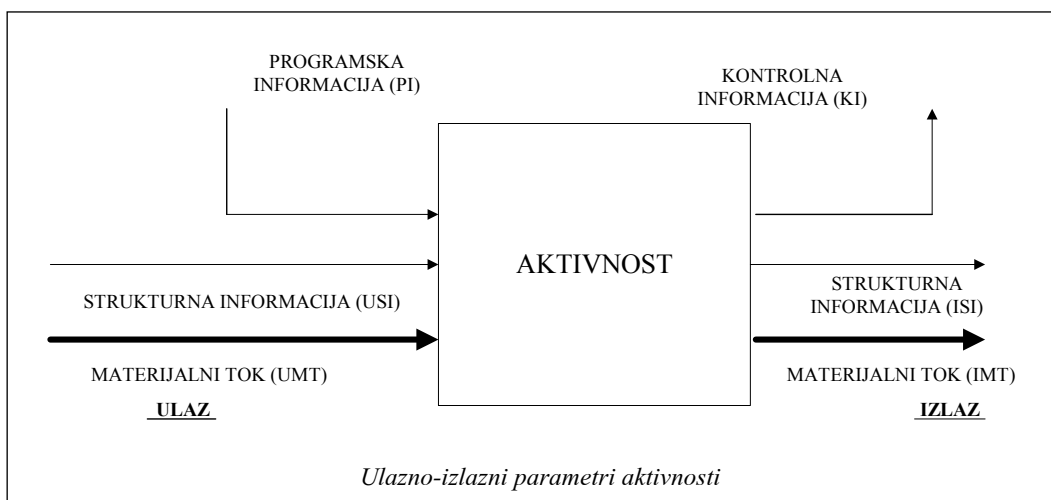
PROGRAMSKA INFORMACIJA (PI)

KONTROLNA INFORMACIJA (KI)

AKTIVNOST

STRUKTURNA INFORMACIJA (USI)

STRUKTURNA INFORMACIJA (ISI)

MATERIJALNI TOK (UMT)

MATERIJALNI TOK (IMT)

ULAZ

IZLAZ

Ulazno-izlazni parametri aktivnosti